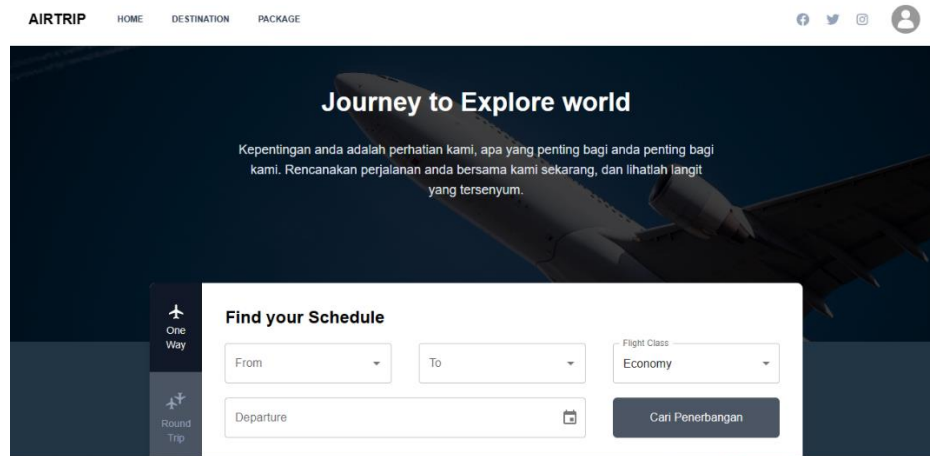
AIRTRIP HOME DESTINATION PACKAGE

Journey to Explore world

Kepentingan anda adalah perhatian kami, apa yang penting bagi anda penting bagi kami. Rencanakan perjalanan anda bersama kami sekarang, dan lihatlah langit yang tersenyum.

One Way

Round Trip

Find your Schedule

From

To

Flight Class

Economy

Departure

Cari Penerbangan